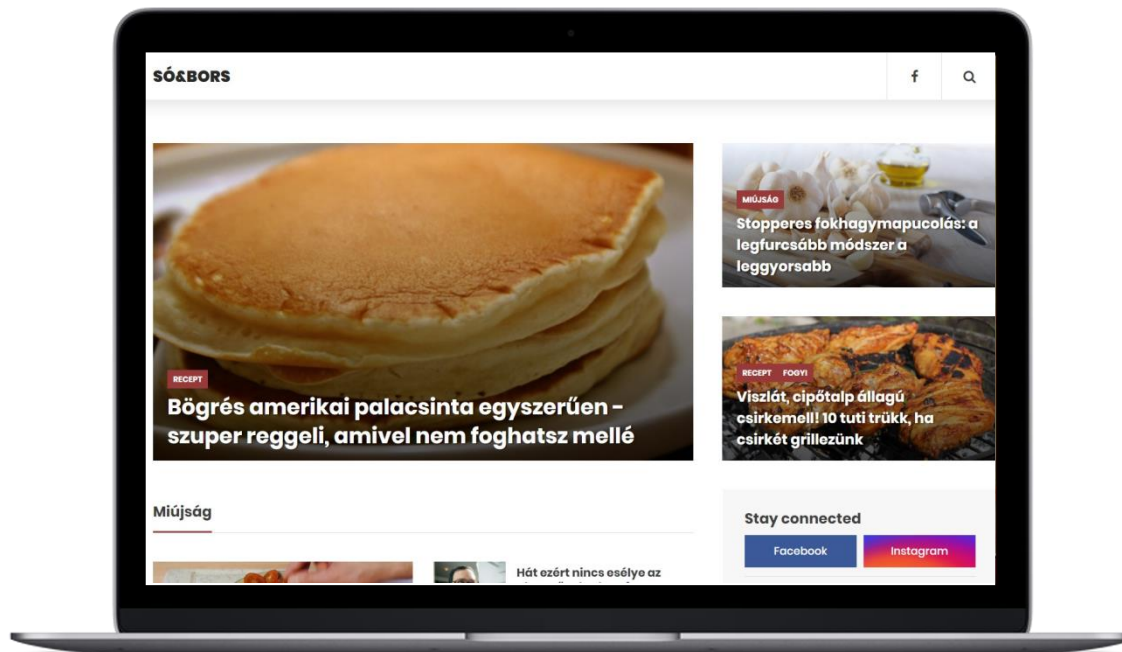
SÓ&BORS

f

RECEPT

Bögrés amerikai palacsinta egyszerűen - szuper reggeli, amivel nem foghatsz mellé

MIÚJSÁG

Stopperes fokhagymapucolás: a legfurcsább módszer a leggyorsabb

RECEPT FOGYI

Viszlát, cipőtalp állagú csirkemell! 10 tuti trükk, ha csirkét grillezünk

Miújság

Hát ezért nincs esélye az

Stay connected

Facebook

Instagram